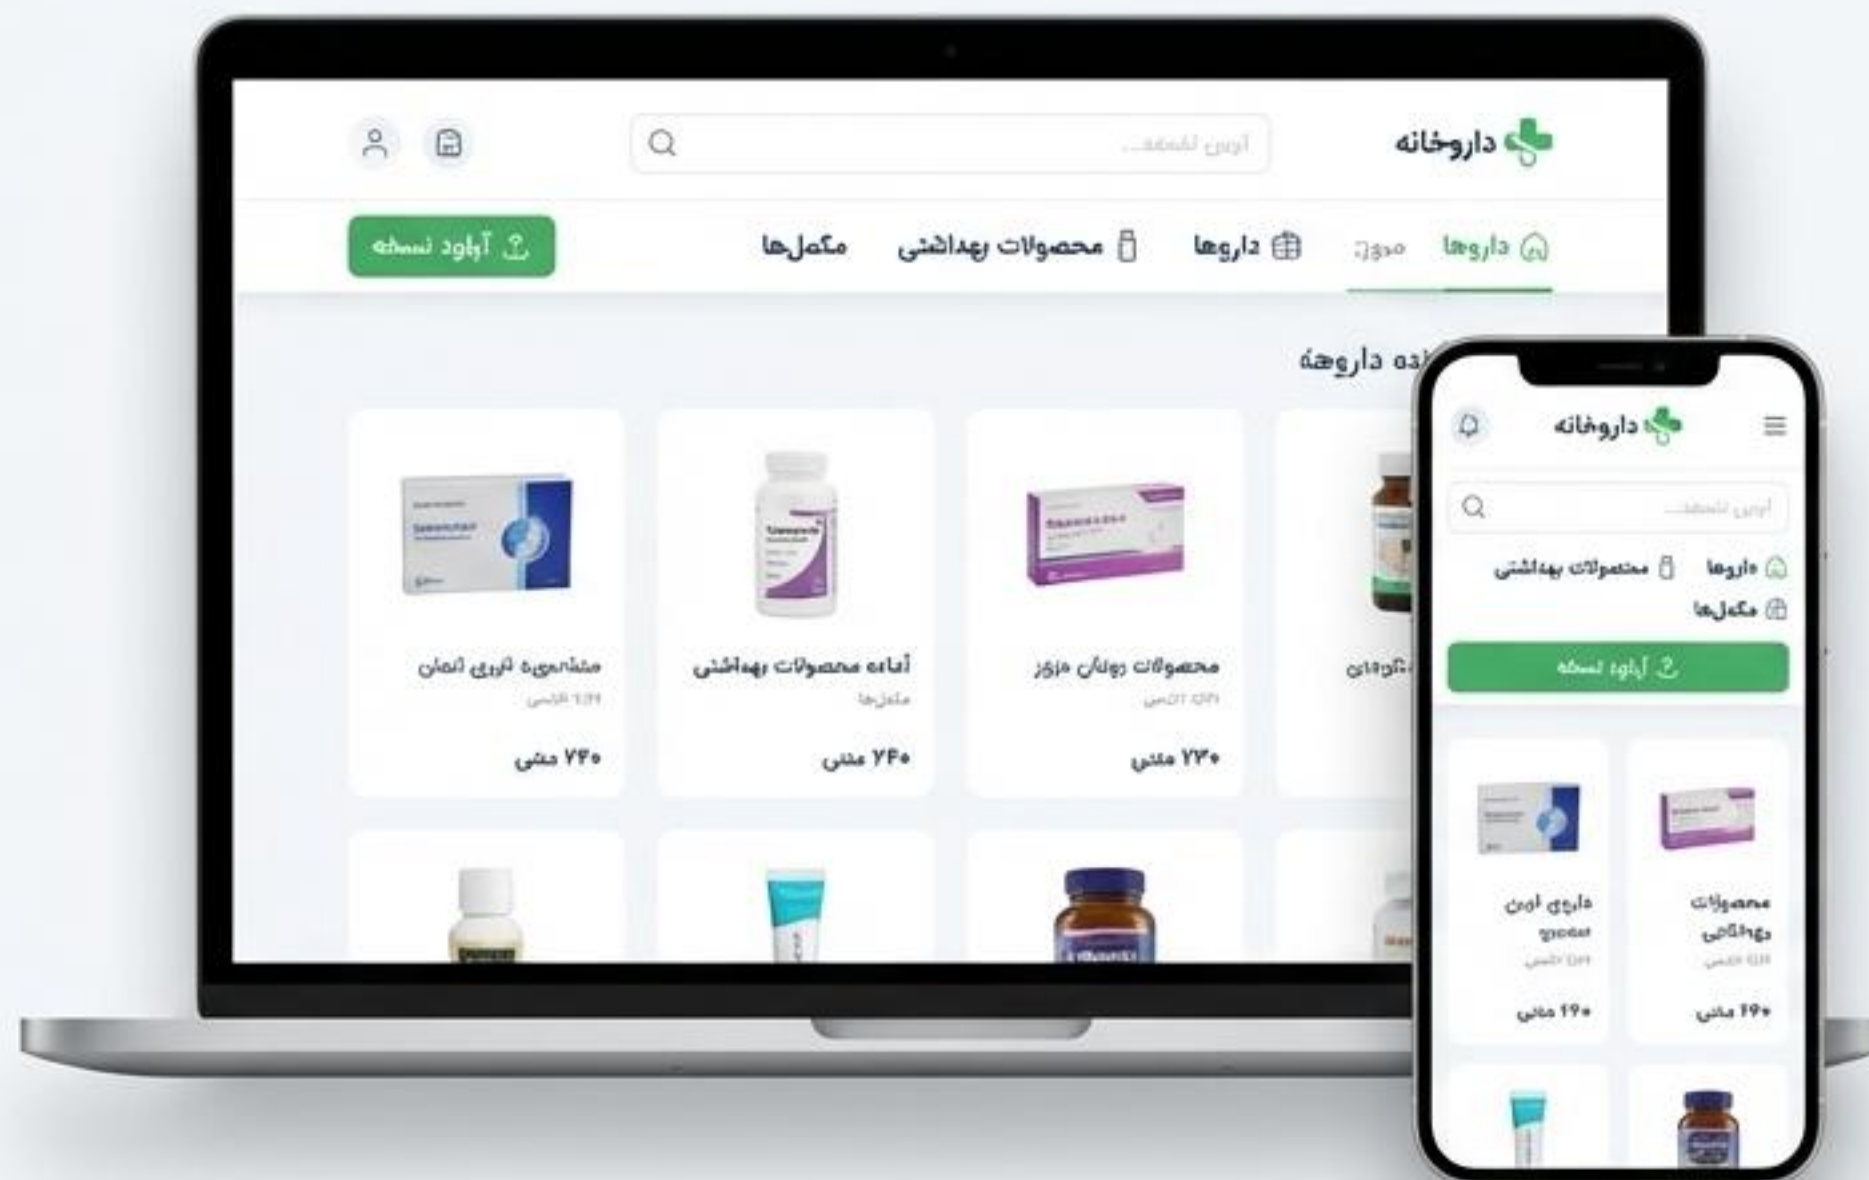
داروخانه

آوین لاسفف...

داروها
مدوز
داروها
محصولات بهداشتی
مکمل‌ها
آپلود نسخه

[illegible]ده داروهٔ

منشامیزه تروی ثمان
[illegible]
۷۴۰ مثنی

آماده محصولات بهداشتی
مکمل‌ها
۷۴۰ مثنی

محصولات روتان مزوز
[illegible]
۷۳۰ مثنی

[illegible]

داروخانه
آوین لاسفف...
داروها
محصولات بهداشتی
مکمل‌ها
آپلود نسخه

دارو‌ی اوین
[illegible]
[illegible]
۱۹۰ مثنی

محصولات
بهداشتی
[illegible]
۱۹۰ مثنی